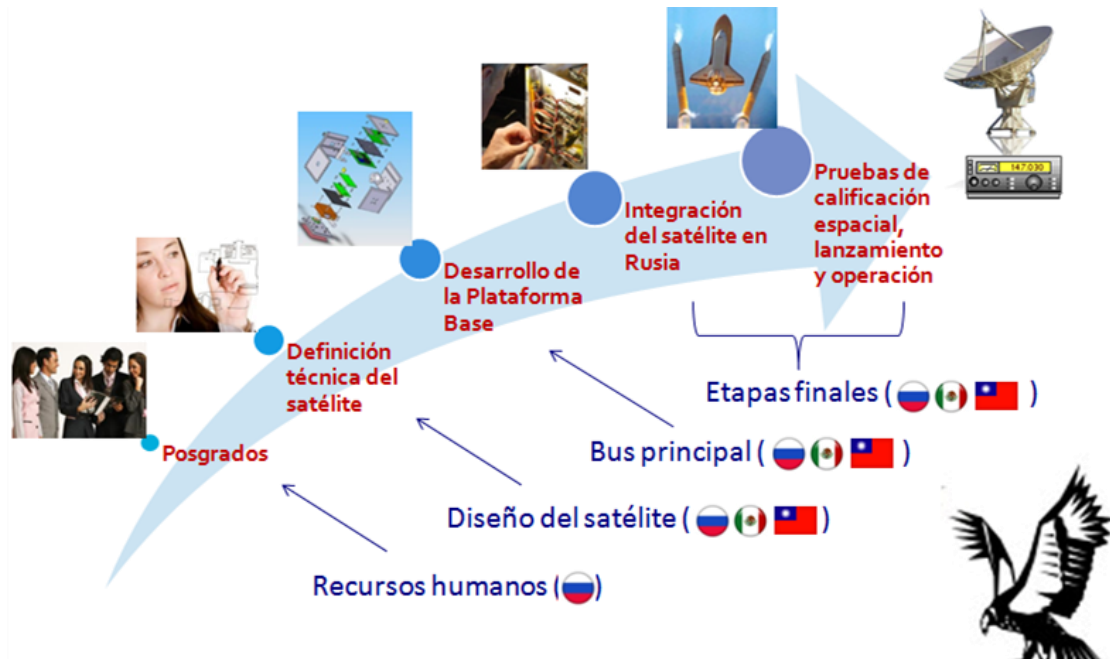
Posgrados

Definición técnica del satélite

Desarrollo de la Plataforma Base

Integración del satélite en Rusia

Pruebas de calificación espacial, lanzamiento y operación

147.030

Etapas finales ( )

Bus principal ( )

Diseño del satélite ( )

Recursos humanos ( )